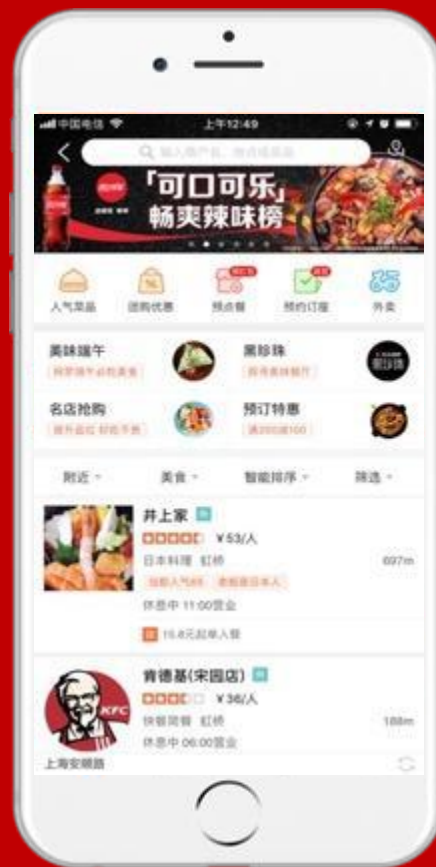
中国电信 上午12:49

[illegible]

「可口可乐」
畅爽辣味榜

人气菜品 团购优惠 预点餐 预约订座 外卖

美味端午 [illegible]
黑珍珠 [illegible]
名店抢购 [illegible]
预订特惠 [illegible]

附近 美食 智能排序 筛选

井上家
¥53/人
日本料理 虹桥 697m
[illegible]
休息中 11:00营业
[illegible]

肯德基(宋园店)
¥36/人
快餐简餐 虹桥 188m
休息中 06:00营业
上海安顺路

KFC